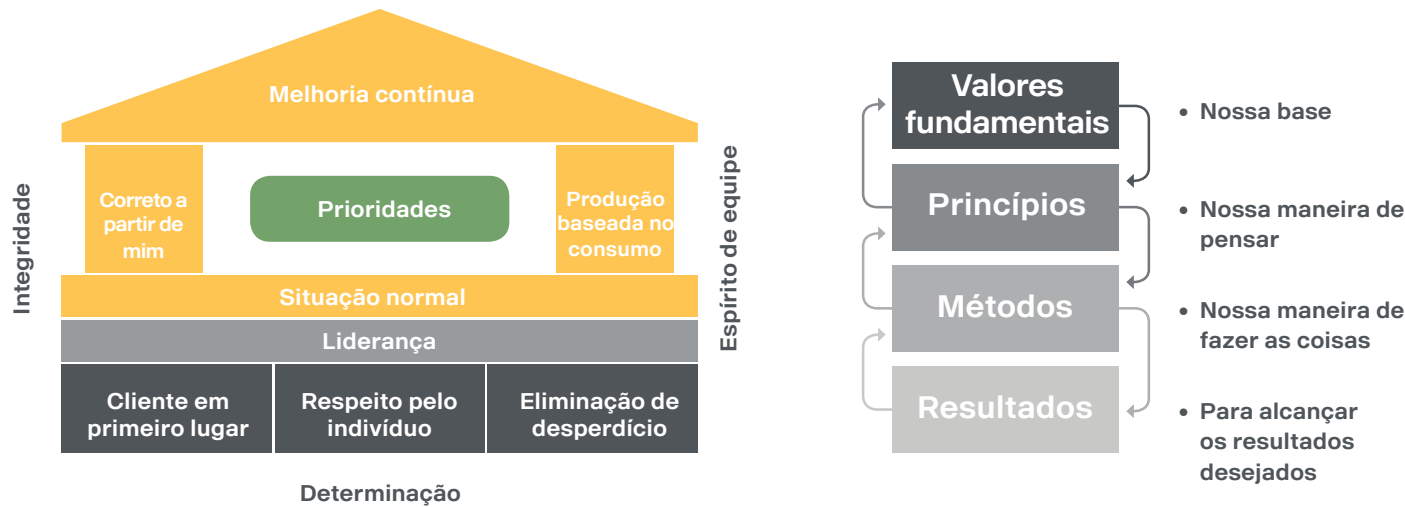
Melhoria contínua

Correto a partir de mim

Prioridades

Produção baseada no consumo

Situação normal

Liderança

Cliente em primeiro lugar

Respeito pelo indivíduo

Eliminação de desperdício

Integridade

Espírito de equipe

Determinação

Valores fundamentais

Princípios

Métodos

Resultados

• Nossa base

• Nossa maneira de pensar

• Nossa maneira de fazer as coisas

• Para alcançar os resultados desejados